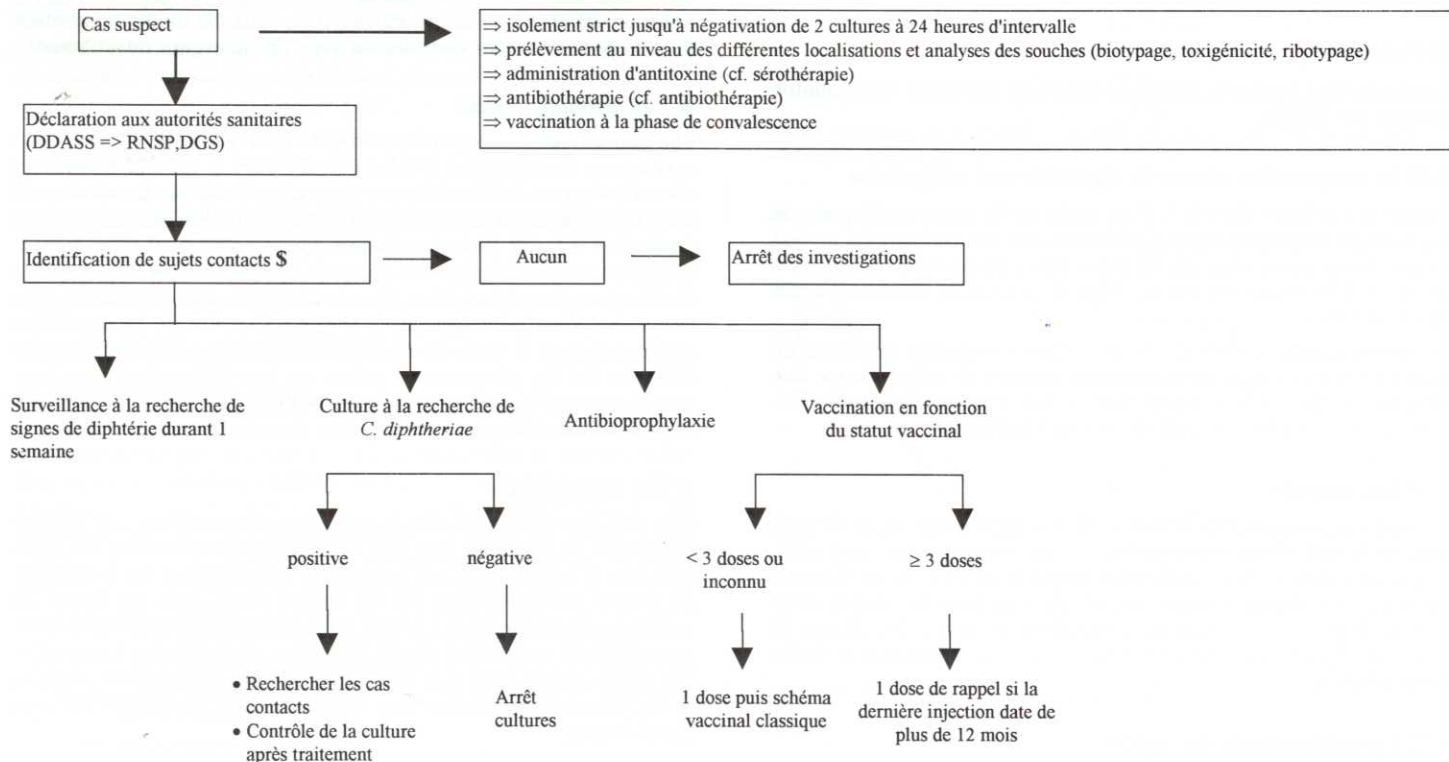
Cas suspect

⇒ isolement strict jusqu'à négativation de 2 cultures à 24 heures d'intervalle
⇒ prélèvement au niveau des différentes localisations et analyses des souches (biotypage, toxigénicité, ribotypage)
⇒ administration d'antitoxine (cf. sérothérapie)
⇒ antibiothérapie (cf. antibiothérapie)
⇒ vaccination à la phase de convalescence

Déclaration aux autorités sanitaires (DDASS => RNSP,DGS)

Identification de sujets contacts $

Aucun

Arrêt des investigations

Surveillance à la recherche de signes de diphtérie durant 1 semaine

Culture à la recherche de *C. diphtheriae*

Antibioprophylaxie

Vaccination en fonction du statut vaccinal

positive

négative

< 3 doses ou inconnu

≥ 3 doses

• Rechercher les cas contacts
• Contrôle de la culture après traitement

Arrêt cultures

1 dose puis schéma vaccinal classique

1 dose de rappel si la dernière injection date de plus de 12 mois